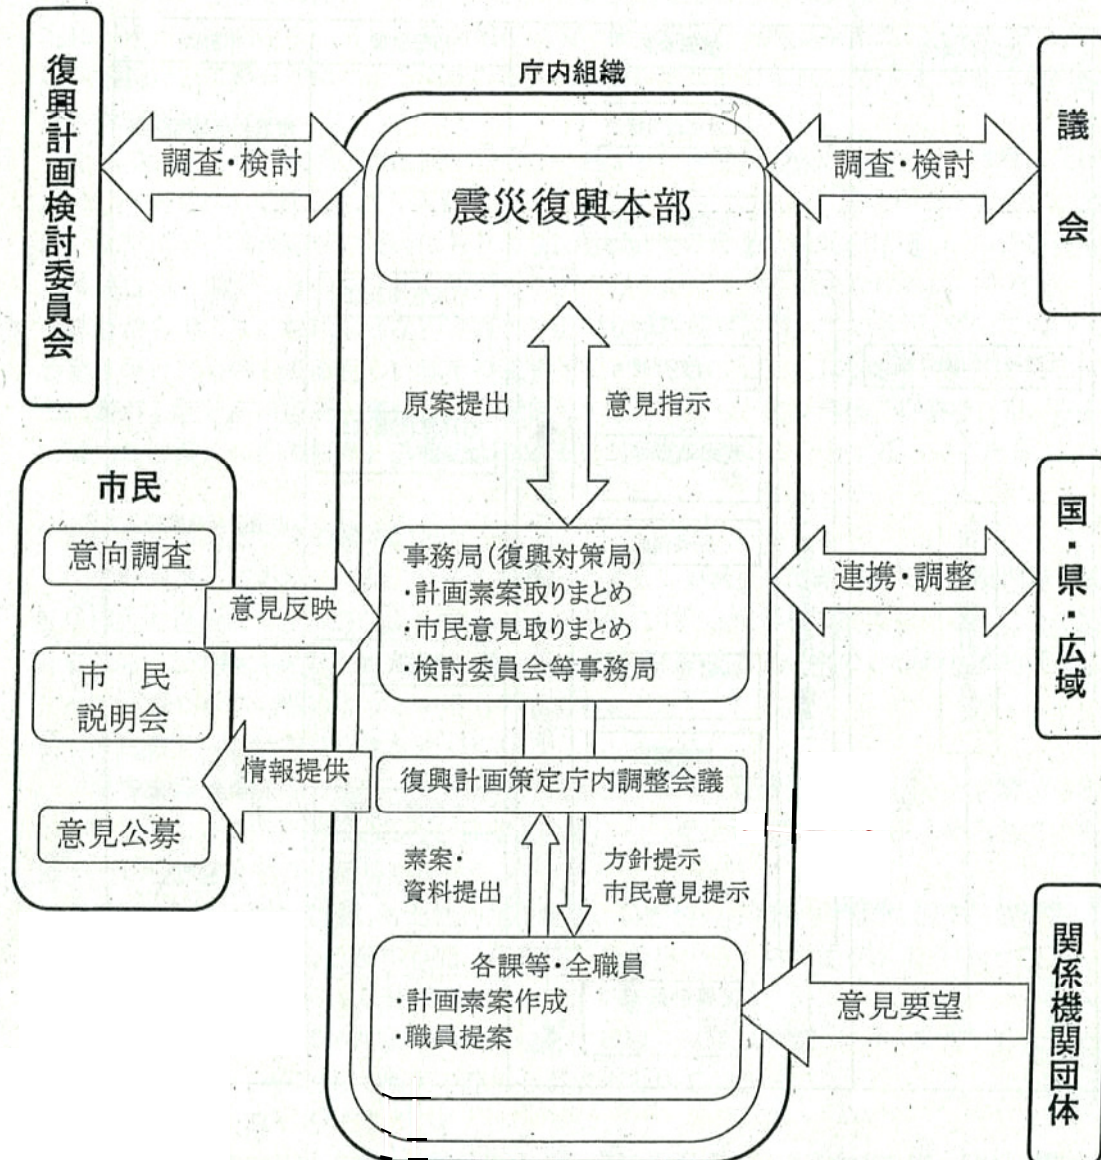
復興計画検討委員会

調査・検討

庁内組織

震災復興本部

調査・検討

議会

原案提出

意見指示

市民

意向調査

意見反映

市民説明会

情報提供

意見公募

事務局（復興対策局）
・計画素案取りまとめ
・市民意見取りまとめ
・検討委員会等事務局

連携・調整

国・県・広域

復興計画策定庁内調整会議

素案・資料提出

方針提示
市民意見提示

各課等・全職員
・計画素案作成
・職員提案

意見要望

関係機関団体